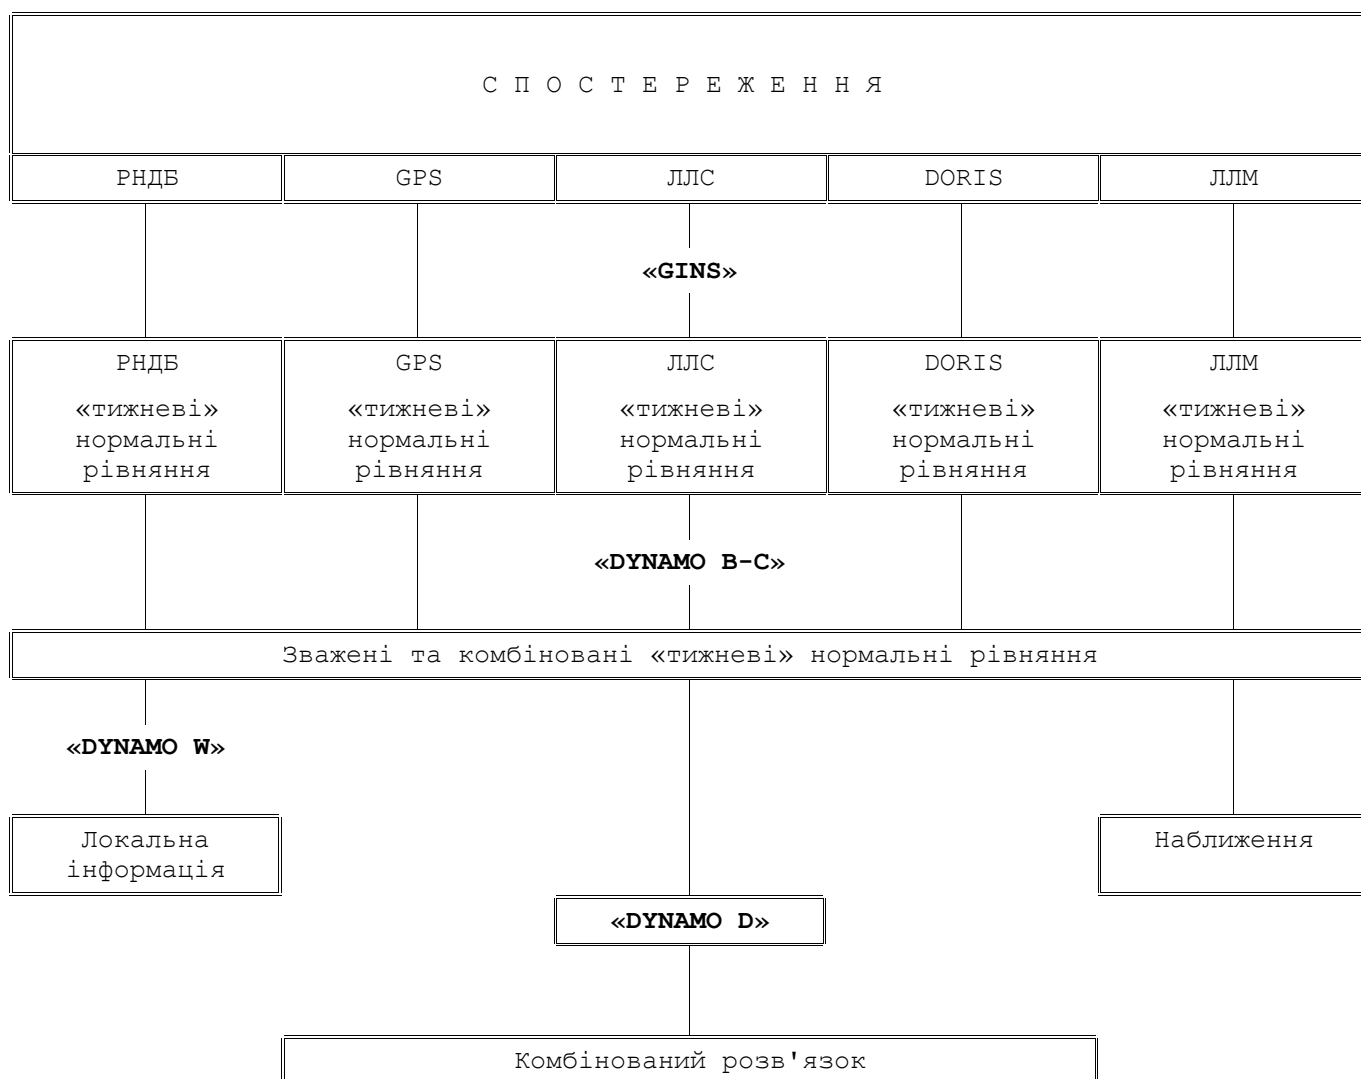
С П О С Т Е Р Е Ж Е Н Н Я

РНДБ
GPS
ЛЛС
DORIS
ЛЛМ

«GINS»

РНДБ «тижневі» нормальні рівняння
GPS «тижневі» нормальні рівняння
ЛЛС «тижневі» нормальні рівняння
DORIS «тижневі» нормальні рівняння
ЛЛМ «тижневі» нормальні рівняння

«DYNAMO B-C»

Зважені та комбіновані «тижневі» нормальні рівняння

«DYNAMO W»

Локальна інформація

Наближення

«DYNAMO D»

Комбінований розв'язок